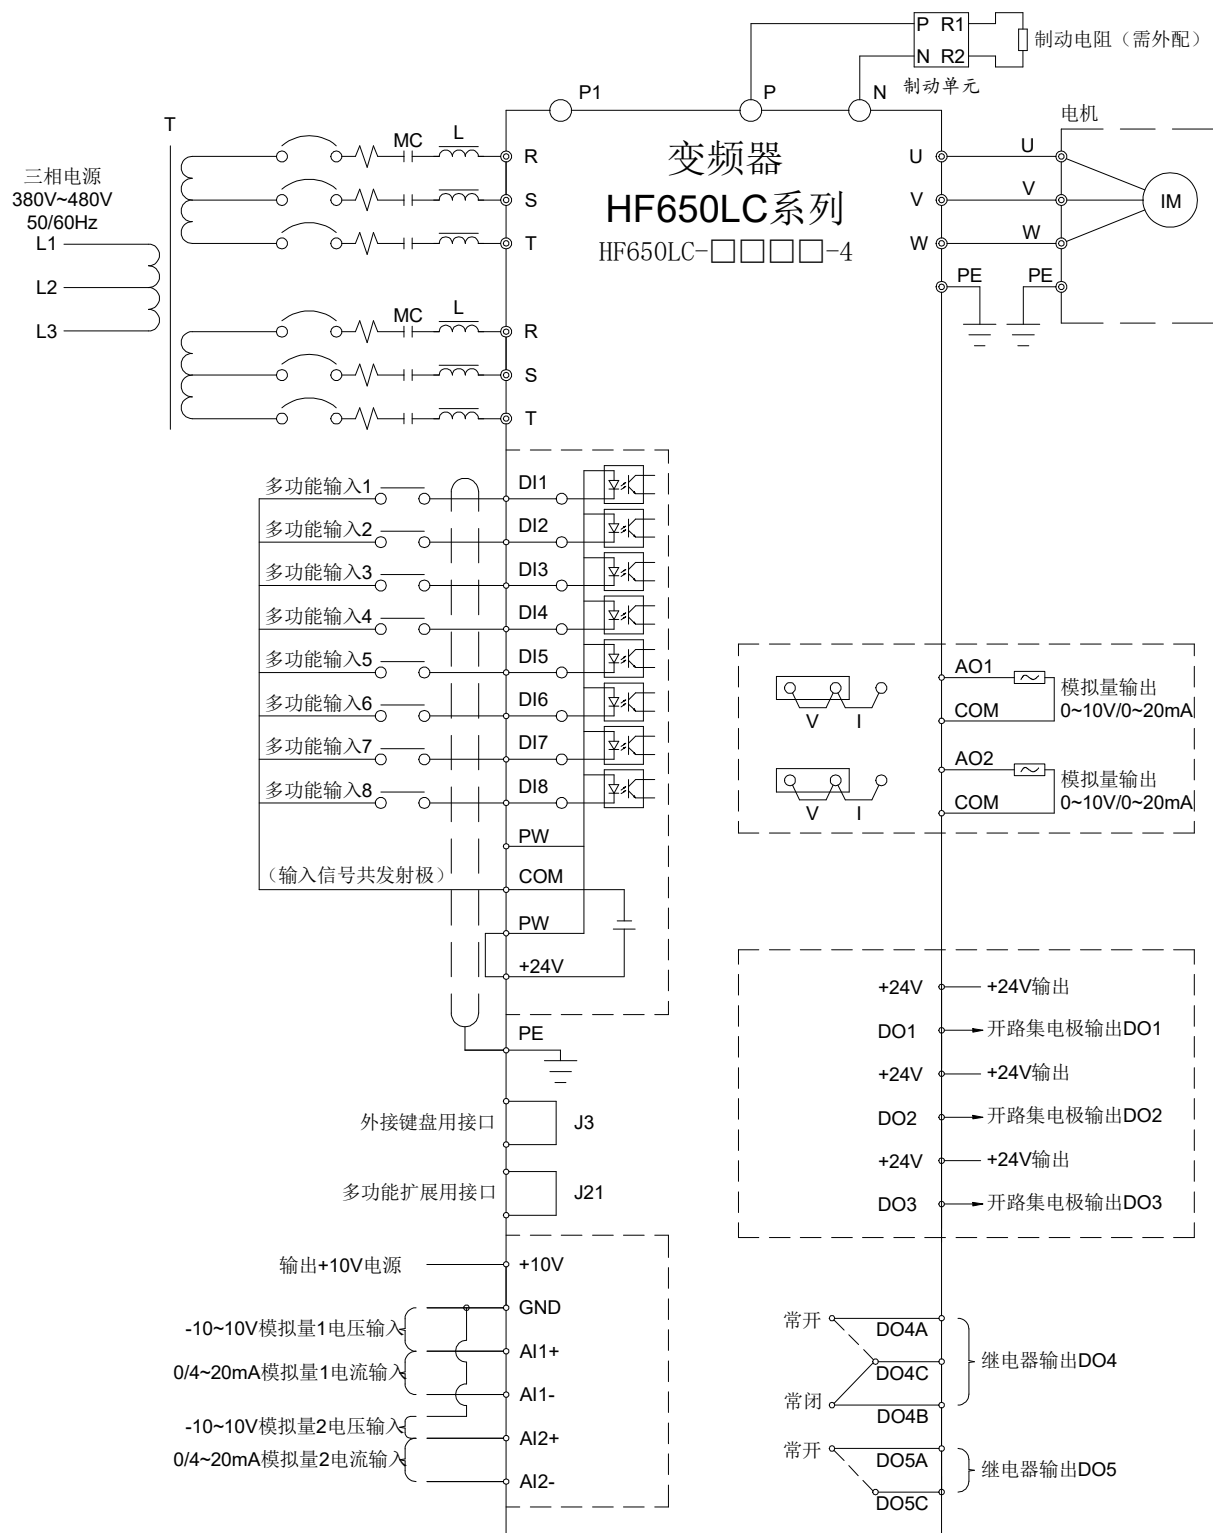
P R1
N R2
制动电阻（需外配）
制动单元
P1
P
N
电机
T
MC
L
R
S
T
三相电源
380V~480V
50/60Hz
L1
L2
L3
变频器
HF650LC系列
HF650LC-□□□□-4
U
V
W
PE
U
V
W
PE
IM
MC
L
R
S
T
多功能输入1
DI1
多功能输入2
DI2
多功能输入3
DI3
多功能输入4
DI4
多功能输入5
DI5
多功能输入6
DI6
多功能输入7
DI7
多功能输入8
DI8
PW
（输入信号共发射极）
COM
PW
+24V
PE
AO1
模拟量输出
0~10V/0~20mA
COM
V
I
AO2
模拟量输出
0~10V/0~20mA
COM
V
I
+24V
+24V输出
DO1
开路集电极输出DO1
+24V
+24V输出
DO2
开路集电极输出DO2
+24V
+24V输出
DO3
开路集电极输出DO3
外接键盘用接口
J3
多功能扩展用接口
J21
输出+10V电源
+10V
GND
-10~10V模拟量1电压输入
AI1+
0/4~20mA模拟量1电流输入
AI1-
-10~10V模拟量2电压输入
AI2+
0/4~20mA模拟量2电流输入
AI2-
常开
DO4A
DO4C
继电器输出DO4
常闭
DO4B
常开
DO5A
继电器输出DO5
DO5C